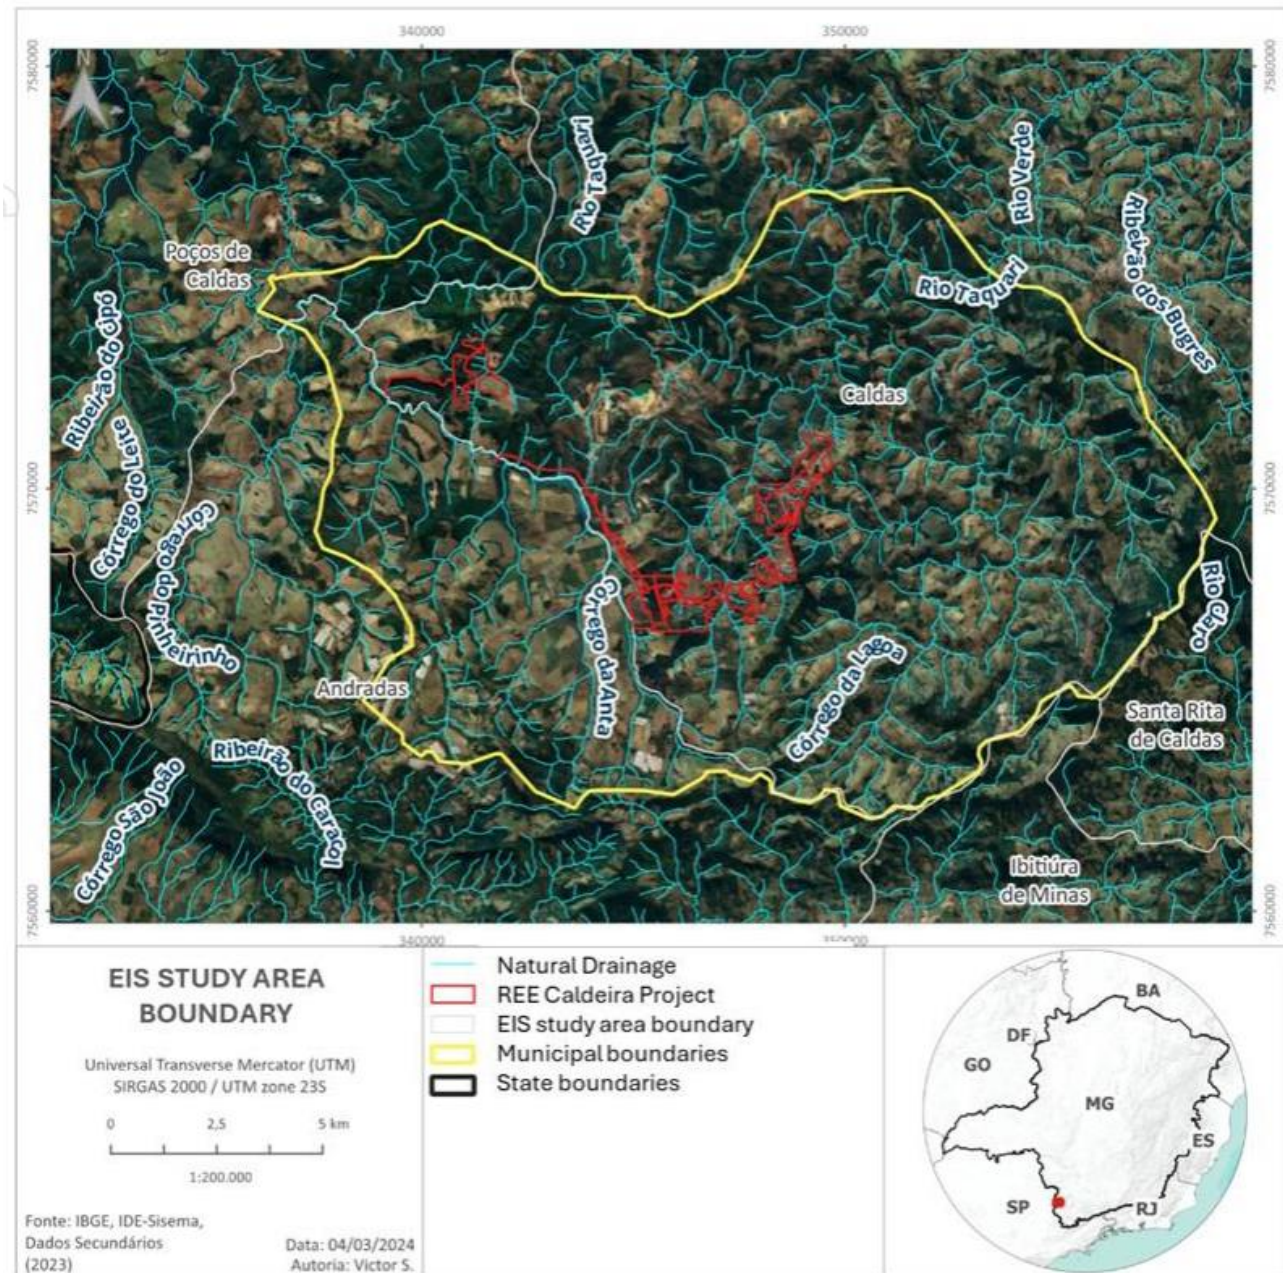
340000
350000
7580000
7580000
N
Rio Taquari
Rio Verde
Ribeirão dos Bugres
Poços de Caldas
Rio Taquari
Ribeirão do Ipô
Caldas
Córrego do Leite
Córrego do Pinheirinho
7570000
7570000
Córrego da Anta
Rio Claro
Córrego da Lagoa
Andradas
Santa Rita de Caldas
Ribeirão do Caracol
Córrego São João
Ibitiúra de Minas
7560000
7560000
340000
350000

EIS STUDY AREA BOUNDARY

Universal Transverse Mercator (UTM)
SIRGAS 2000 / UTM zone 23S

0 2,5 5 km
1:200.000

Fonte: IBGE, IDE-Sisema, Dados Secundários (2023)

Data: 04/03/2024
Autoria: Victor S.

Natural Drainage
REE Caldeira Project
EIS study area boundary
Municipal boundaries
State boundaries

BA
DF
GO
MG
ES
SP
RJ